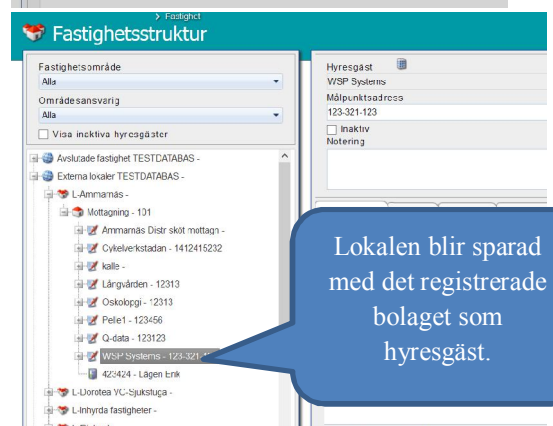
> Fastighet

Fastighetsstruktur

Fastighetsområde
Alla
Områdesansvarig
Alla
Visa inaktiva hyresgäster

Avslutade fastighet TESTDATABAS -
Externa lokaler TESTDATABAS -
L-Ammarnäs -
Mottagning - 101
Ammarnäs Distr sköt mottagn -
Cykelverkstadan - 1412415232
kalle -
Långvården - 12313
Oskologi - 12313
Pelle1 - 123456
Q-data - 123123
WSP Systems - 123-321-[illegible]
423424 - Lägen Erik
L-Dorotea VC-Sjukstuga -
L-Inhyrda fastigheter -

Hyresgäst
WSP Systems
Målpunktsadress
123-321-123
Inaktiv
Notering

Lokalen blir sparad med det registrerade bolaget som hyresgäst.